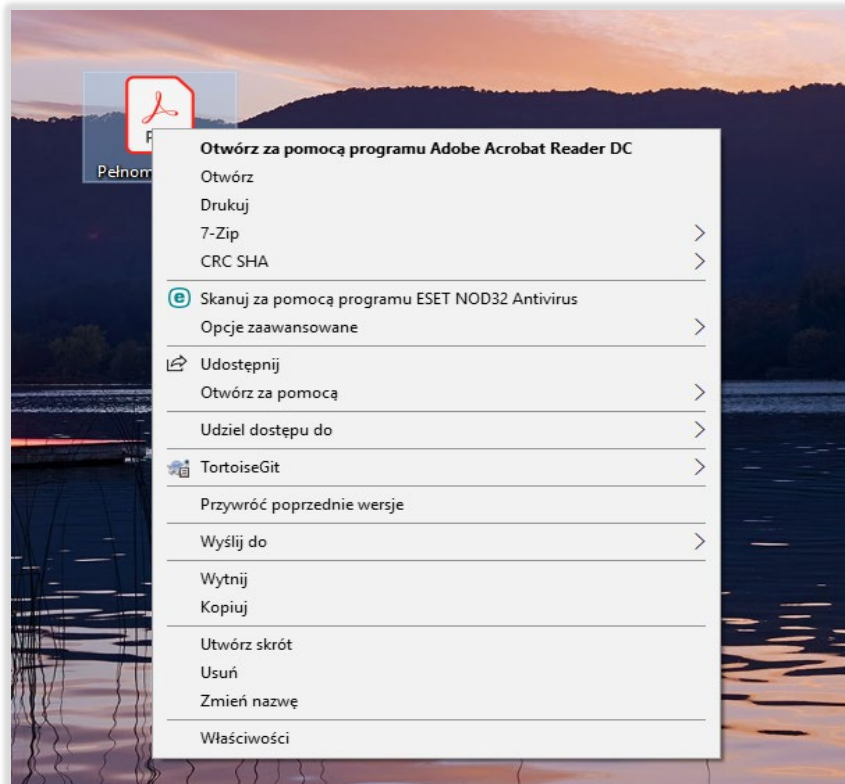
Pełnom

Otwórz za pomocą programu Adobe Acrobat Reader DC
Otwórz
Drukuj
7-Zip
CRC SHA

Skanuj za pomocą programu ESET NOD32 Antivirus
Opcje zaawansowane

Udostępnij
Otwórz za pomocą

Udziel dostępu do

TortoiseGit

Przywróć poprzednie wersje

Wyślij do

Wytnij
Kopiuj

Utwórz skrót
Usuń
Zmień nazwę

Właściwości